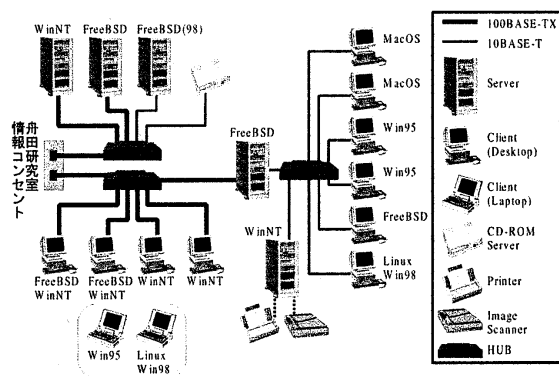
WinNT FreeBSD FreeBSD(98)

舟田研究室
情報コンセント

FreeBSD WinNT
FreeBSD WinNT
WinNT
WinNT

Win95
Linux Win98

FreeBSD

WinNT

MacOS
MacOS
Win95
Win95
FreeBSD
Linux Win98

100BASE-TX
10BASE-T
Server
Client (Desktop)
Client (Laptop)
CD-ROM Server
Printer
Image Scanner
HUB